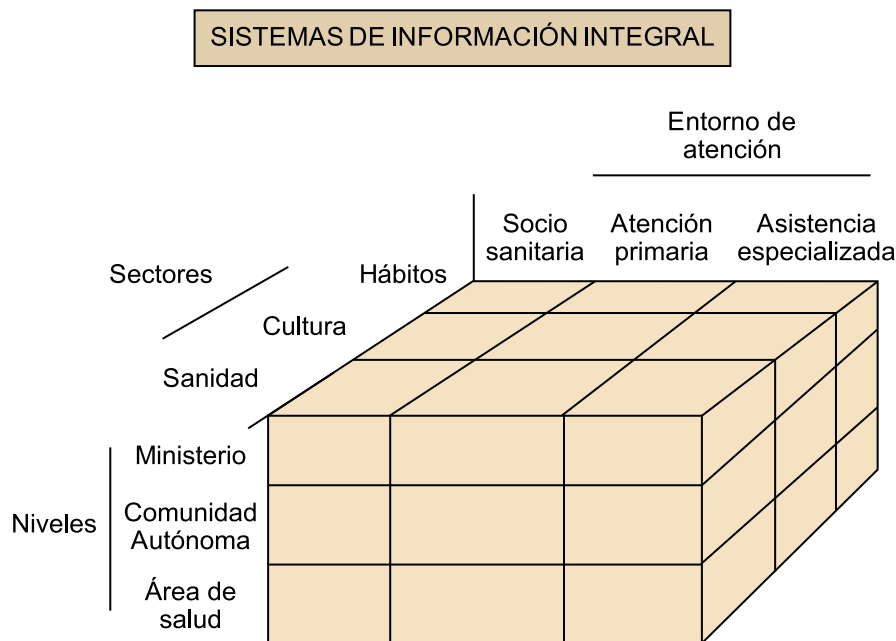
SISTEMAS DE INFORMACIÓN INTEGRAL

Entorno de atención

Socio sanitaria

Atención primaria

Asistencia especializada

Sectores

Hábitos

Cultura

Sanidad

Ministerio

Niveles

Comunidad Autónoma

Área de salud